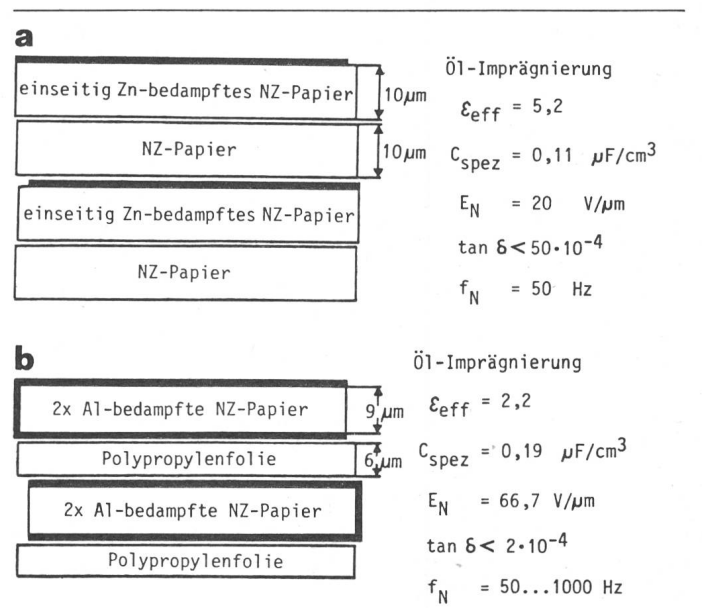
**a**

einseitig Zn-bedampftes NZ-Papier | 10µm

NZ-Papier | 10µm

einseitig Zn-bedampftes NZ-Papier

NZ-Papier

Öl-Imprägnierung

$\varepsilon_{eff} = 5,2$

$C_{spez} = 0,11 \ \mu F/cm^3$

$E_N = 20 \ V/\mu m$

$\tan \delta < 50 \cdot 10^{-4}$

$f_N = 50 \ Hz$

**b**

2x Al-bedampfte NZ-Papier | 9 µm

Polypropylenfolie | 6 µm

2x Al-bedampfte NZ-Papier

Polypropylenfolie

Öl-Imprägnierung

$\varepsilon_{eff} = 2,2$

$C_{spez} = 0,19 \ \mu F/cm^3$

$E_N = 66,7 \ V/\mu m$

$\tan \delta < 2 \cdot 10^{-4}$

$f_N = 50...1000 \ Hz$